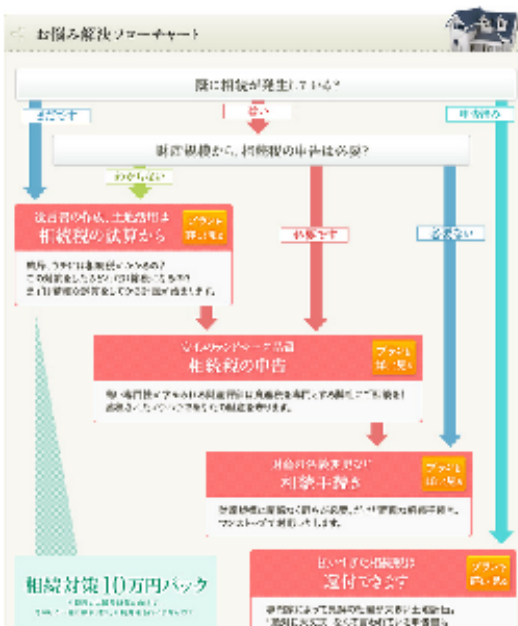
お悩み解決フローチャート

既に相続が発生している?

まだです

はい

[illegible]

財産規模から、相続税の申告は必要?

わからない

遺言書の作成、土地活用は
相続税の試算から

プランと料金を見る

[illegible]

必要です

必要ない

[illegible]
相続税の申告

プランと料金を見る

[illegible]

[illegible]
対策手続き

プランと料金を見る

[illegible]

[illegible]
還付できます

プランと料金を見る

相続対策10万円パック

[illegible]

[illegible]